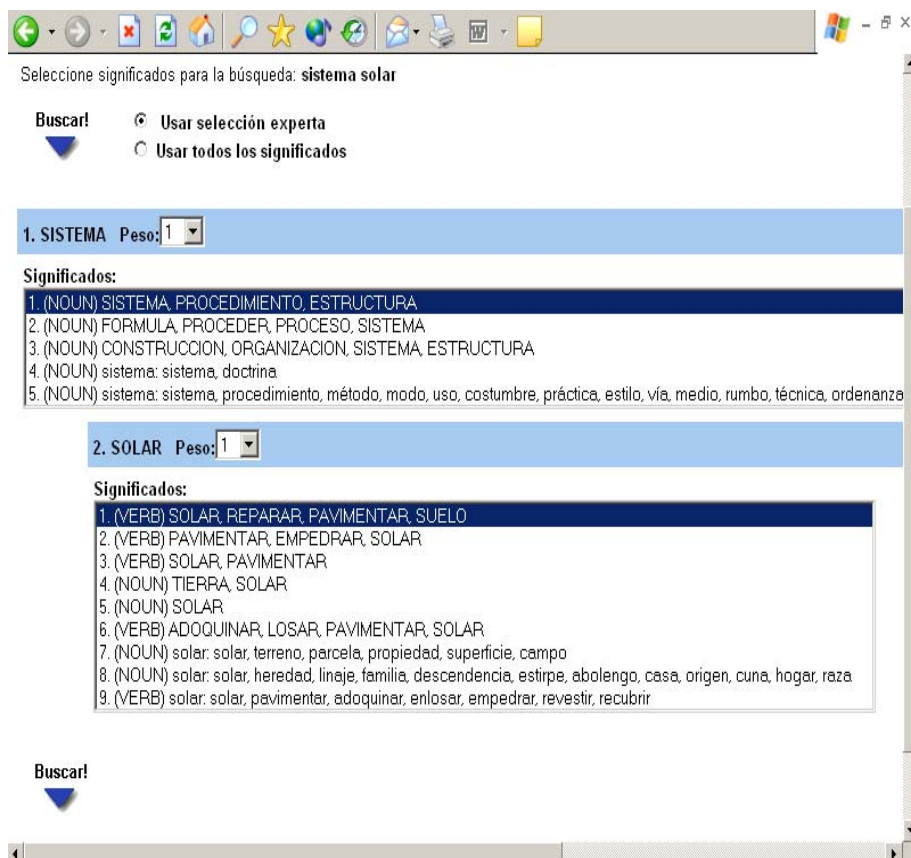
Seleccione significados para la búsqueda: **sistema solar**

Buscar!

Usar selección experta

Usar todos los significados

1. SISTEMA Peso: 1

Significados:

1. (NOUN) SISTEMA, PROCEDIMIENTO, ESTRUCTURA
2. (NOUN) FORMULA, PROCEDER, PROCESO, SISTEMA
3. (NOUN) CONSTRUCCION, ORGANIZACION, SISTEMA, ESTRUCTURA
4. (NOUN) sistema: sistema, doctrina
5. (NOUN) sistema: sistema, procedimiento, método, modo, uso, costumbre, práctica, estilo, vía, medio, rumbo, técnica, ordenanza

2. SOLAR Peso: 1

Significados:

1. (VERB) SOLAR, REPARAR, PAVIMENTAR, SUELO
2. (VERB) PAVIMENTAR, EMPEDRAR, SOLAR
3. (VERB) SOLAR, PAVIMENTAR
4. (NOUN) TIERRA, SOLAR
5. (NOUN) SOLAR
6. (VERB) ADOQUINAR, LOSAR, PAVIMENTAR, SOLAR
7. (NOUN) solar: solar, terreno, parcela, propiedad, superficie, campo
8. (NOUN) solar: solar, heredad, linaje, familia, descendencia, estirpe, abolengo, casa, origen, cuna, hogar, raza
9. (VERB) solar: solar, pavimentar, adoquinar, enlosar, empedrar, revestir, recubrir

Buscar!